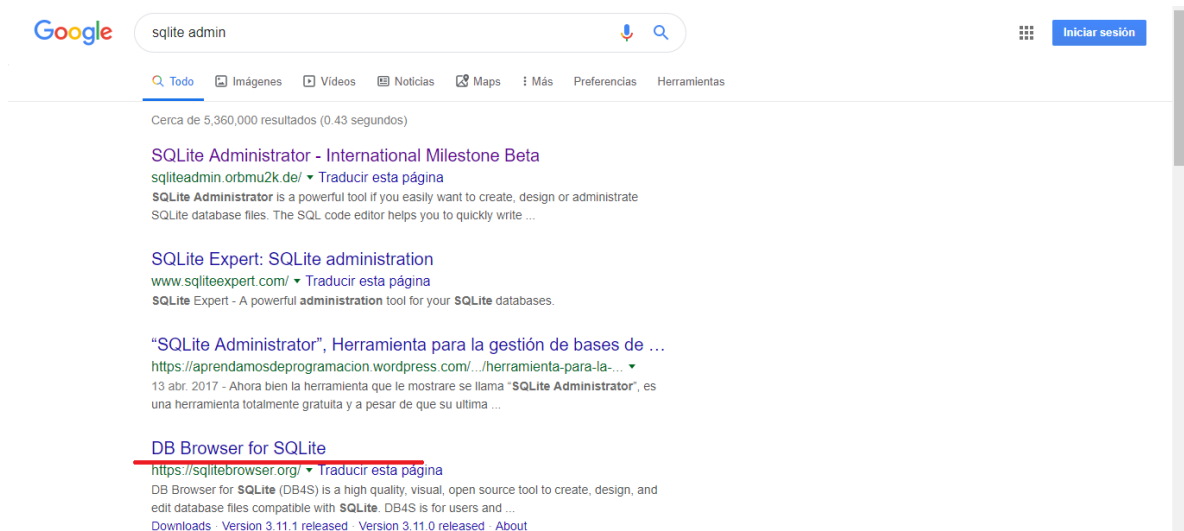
Google

sqlite admin

Iniciar sesión

Todo Imágenes Videos Noticias Maps Más Preferencias Herramientas

Cerca de 5,360,000 resultados (0.43 segundos)

SQLite Administrator - International Milestone Beta
sqliteadmin.orbmu2k.de/ ▾ Traducir esta página
SQLite Administrator is a powerful tool if you easily want to create, design or administrate SQLite database files. The SQL code editor helps you to quickly write ...

SQLite Expert: SQLite administration
www.sqliteexpert.com/ ▾ Traducir esta página
SQLite Expert - A powerful administration tool for your SQLite databases.

“SQLite Administrator”, Herramienta para la gestión de bases de ...
https://aprendamosdeprogramacion.wordpress.com/.../herramienta-para-la-... ▾
13 abr. 2017 - Ahora bien la herramienta que le mostrare se llama "SQLite Administrator", es una herramienta totalmente gratuita y a pesar de que su ultima ...

DB Browser for SQLite
https://sqlitebrowser.org/ ▾ Traducir esta página
DB Browser for SQLite (DB4S) is a high quality, visual, open source tool to create, design, and edit database files compatible with SQLite. DB4S is for users and ...
Downloads · Version 3.11.1 released · Version 3.11.0 released · About